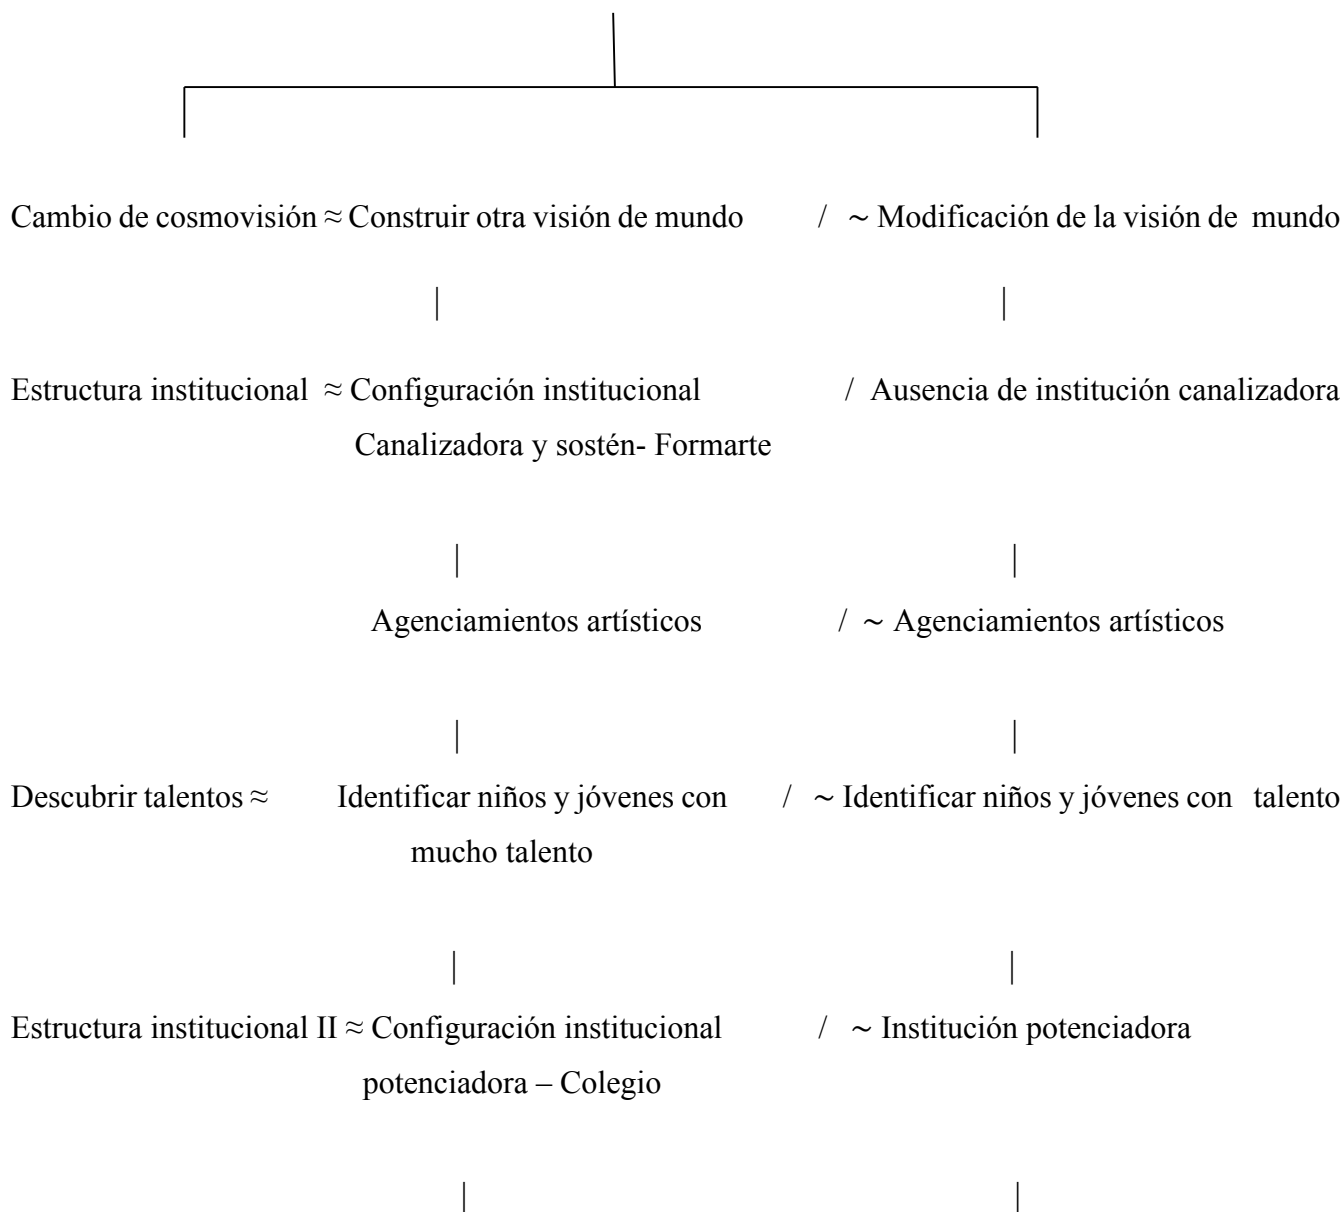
Cambio de cosmovisión ≈ Construir otra visión de mundo / ~ Modificación de la visión de mundo

Estructura institucional ≈ Configuración institucional Canalizadora y sostén- Formarte / Ausencia de institución canalizadora

Agenciamientos artísticos / ~ Agenciamientos artísticos

Descubrir talentos ≈ Identificar niños y jóvenes con mucho talento / ~ Identificar niños y jóvenes con talento

Estructura institucional II ≈ Configuración institucional potenciadora – Colegio / ~ Institución potenciadora